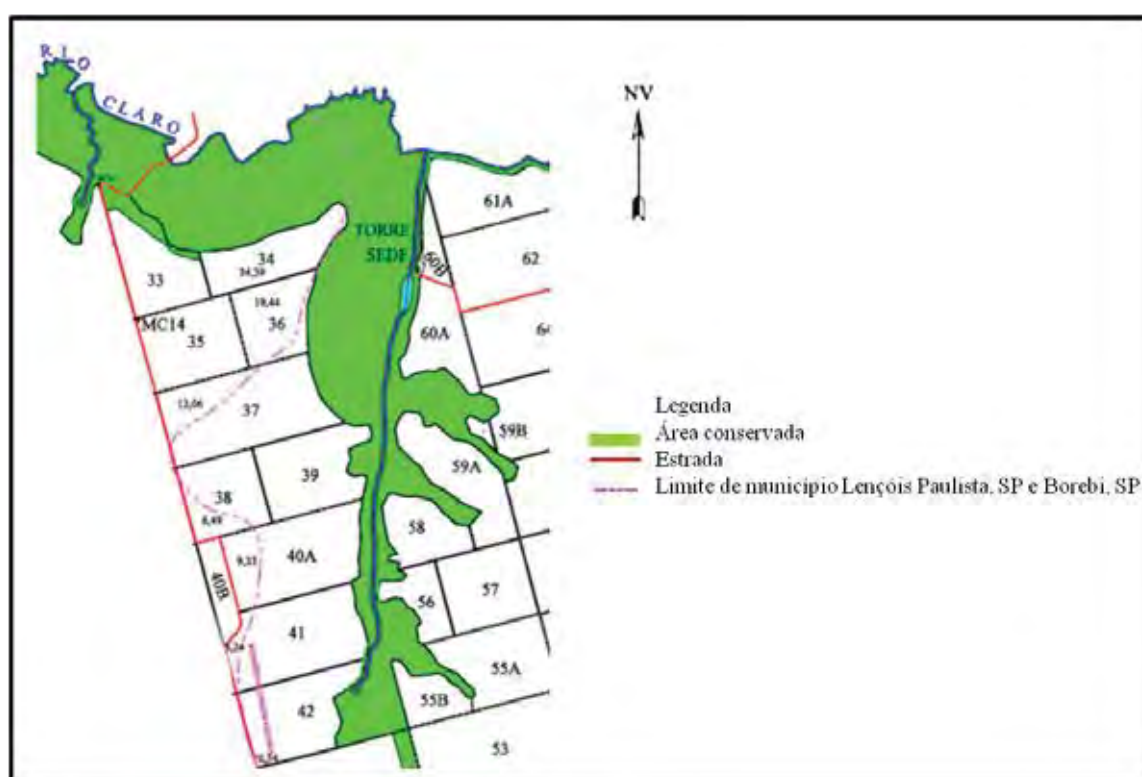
RIO CLARO

NV

61A

TORRE SEDF

60B

62

33

34

34,59

19,44

36

MC14

35

60A

6

13,06

37

Legenda
Área conservada
Estrada
Limite de município Lençóis Paulista, SP e Borebi, SP

59B

39

59A

38

8,48

58

40A

9,37

40B

56

57

41

5,26

55A

42

55B

53

5,26